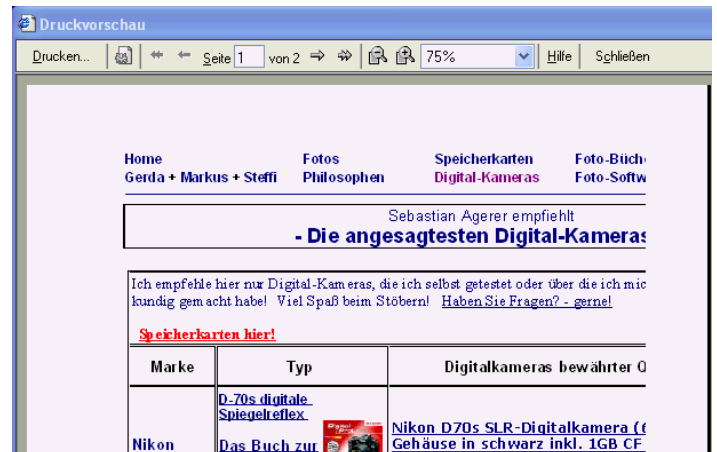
Druckvorschau

Drucken... Seite 1 von 2 75% Hilfe Schließen

Home Fotos Speicherkarten Foto-Büch
Gerda + Markus + Steffi Philosophen Digital-Kameras Foto-Softw

Sebastian Agerer empfiehlt
- Die angesagtesten Digital-Kameras

Ich empfehle hier nur Digital-Kameras, die ich selbst getestet oder über die ich mic kundig gemacht habe! Viel Spaß beim Stöbern! Haben Sie Fragen? - gerne!

Speicherkarten hier!

| Marke | Typ | Digitalkameras bewährter Q |
|---|---|---|
| Nikon | D-70s digitale Spiegelreflex<br>Das Buch zur | Nikon D70s SLR-Digitalkamera (<br>Gehäuse in schwarz inkl. 1GB CF |